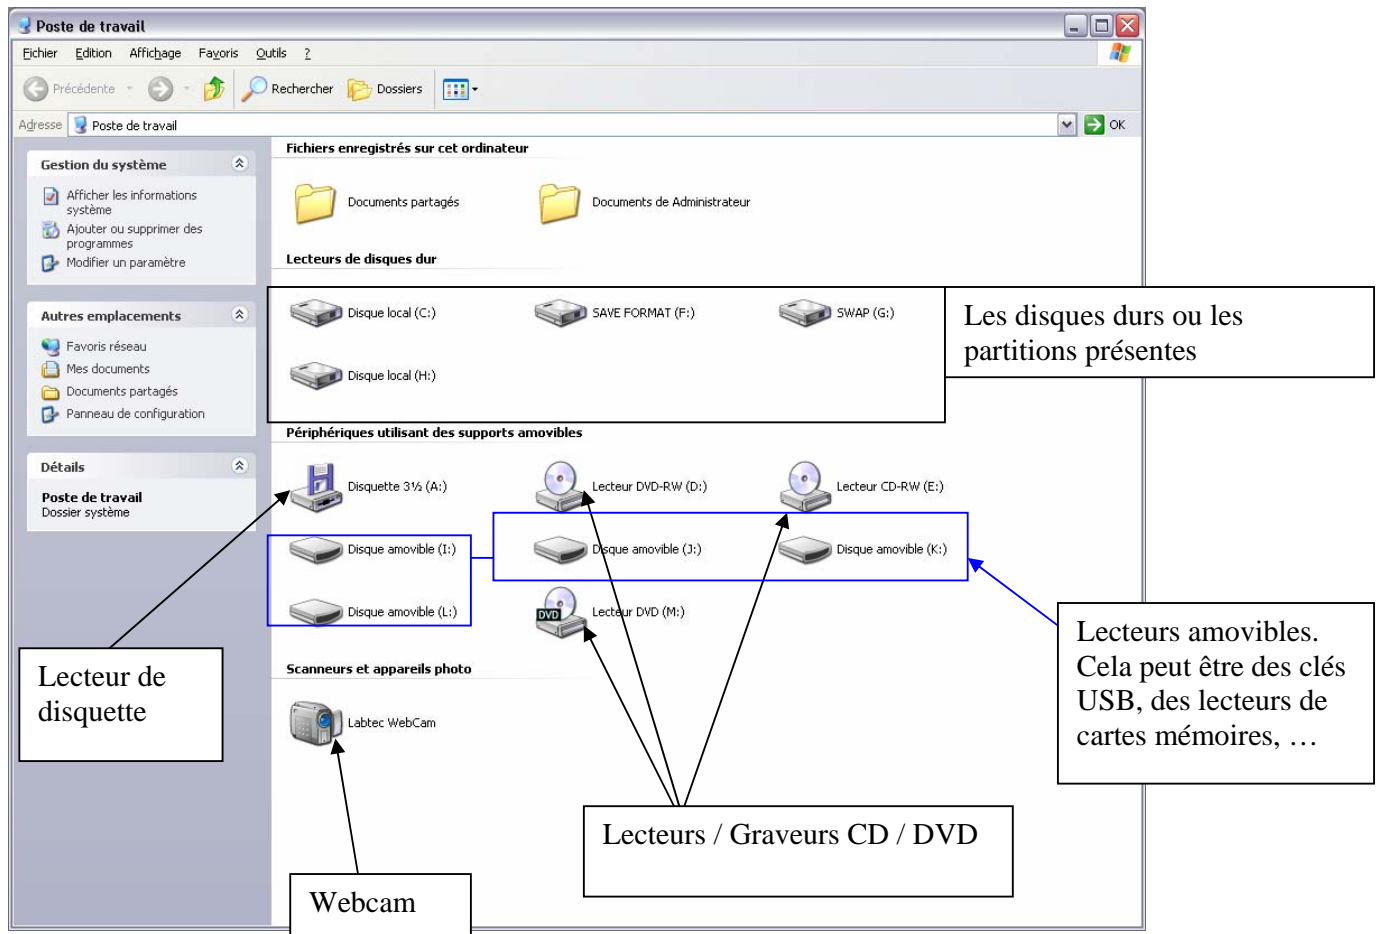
Poste de travail

Fichier Edition Affichage Favoris Outils ?

Précédente Rechercher Dossiers

Adresse Poste de travail OK

Gestion du système

Afficher les informations système

Ajouter ou supprimer des programmes

Modifier un paramètre

Autres emplacements

Favoris réseau

Mes documents

Documents partagés

Panneau de configuration

Détails

Poste de travail
Dossier système

Fichiers enregistrés sur cet ordinateur

Documents partagés

Documents de Administrateur

Lecteurs de disques dur

Disque local (C:)

SAVE FORMAT (F:)

SWAP (G:)

Disque local (H:)

Les disques durs ou les partitions présentes

Périphériques utilisant des supports amovibles

Disquette 3½ (A:)

Lecteur DVD-RW (D:)

Lecteur CD-RW (E:)

Disque amovible (I:)

Disque amovible (J:)

Disque amovible (K:)

Disque amovible (L:)

DVD Lecteur DVD (M:)

Lecteurs amovibles. Cela peut être des clés USB, des lecteurs de cartes mémoires, …

Lecteur de disquette

Scanneurs et appareils photo

Labtec WebCam

Lecteurs / Graveurs CD / DVD

Webcam